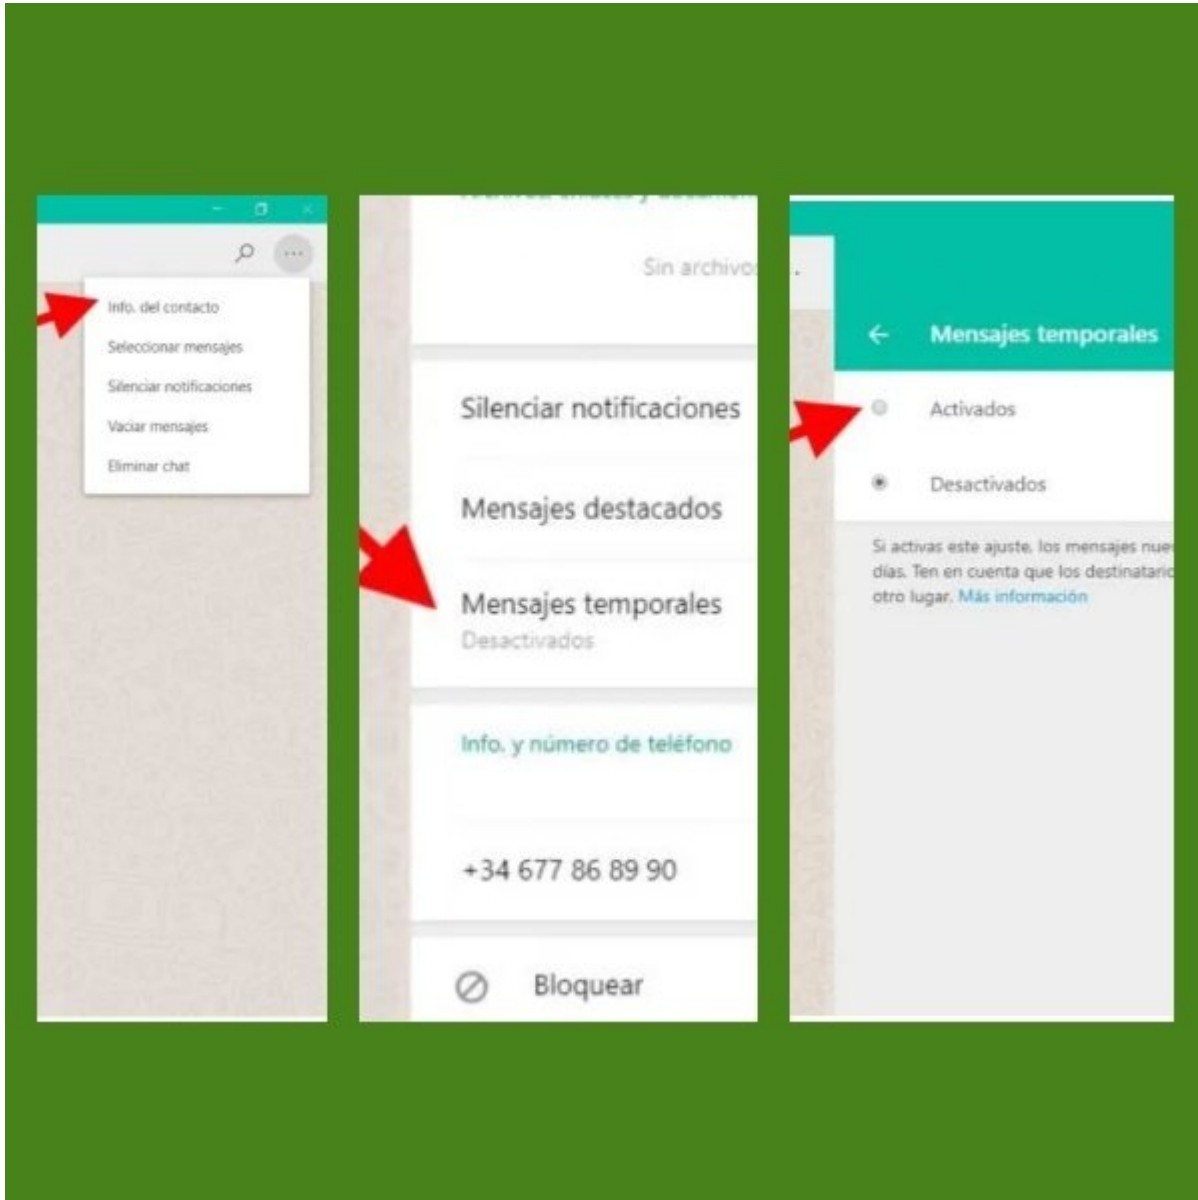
Info. del contacto
Seleccionar mensajes
Silenciar notificaciones
Vaciar mensajes
Eliminar chat

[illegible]
Sin archivos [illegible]
Silenciar notificaciones
Mensajes destacados
Mensajes temporales
Desactivados
Info. y número de teléfono
+34 677 86 89 90
Bloquear

Mensajes temporales
Activados
Desactivados
Si activas este ajuste, los mensajes nue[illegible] días. Ten en cuenta que los destinatari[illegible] otro lugar. Más información